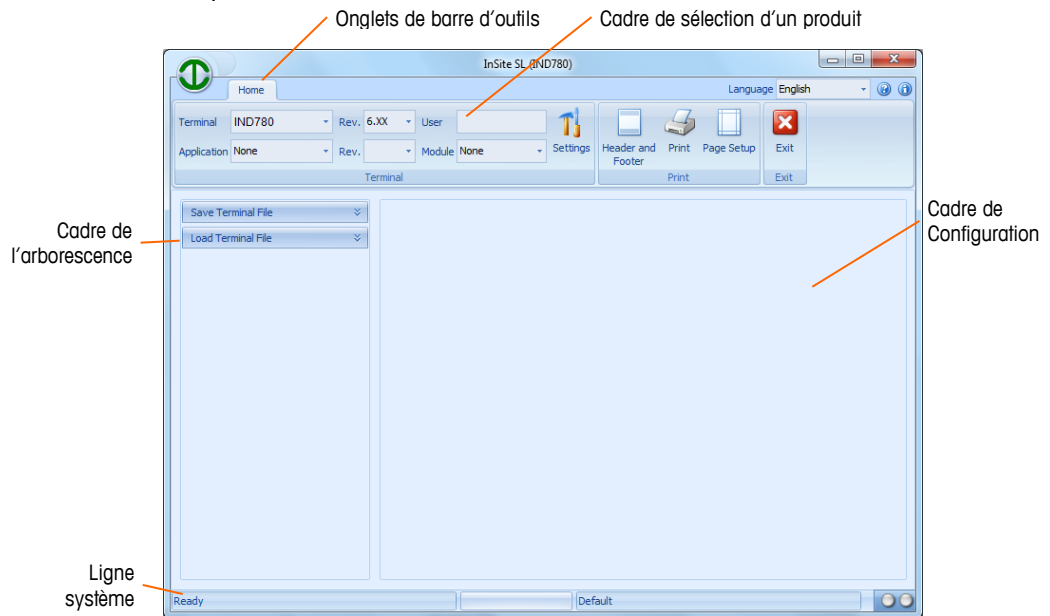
Onglets de barre d'outils

Cadre de sélection d'un produit

InSite SL (IND780)

Home

Language English

Terminal IND780

Rev. 6.XX

User

Settings

Application None

Rev.

Module None

Terminal

Header and Footer

Print

Page Setup

Print

Exit

Exit

Save Terminal File

Load Terminal File

Cadre de l'arborescence

Cadre de Configuration

Ligne système

Ready

Default